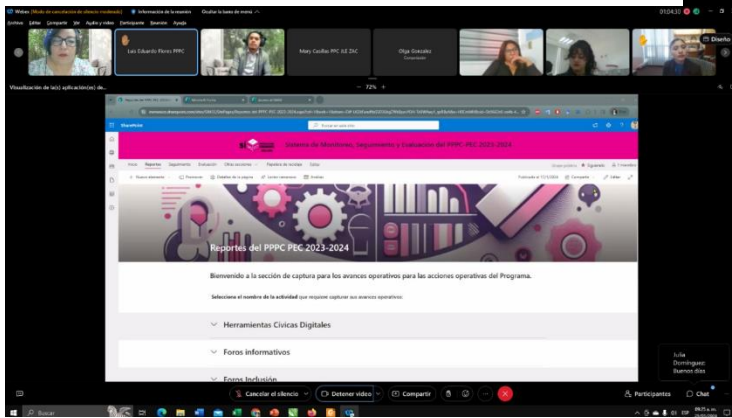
Webex (Modo de cancelación de silencio moderado) Información de la reunión Ocultar la barra de menú

Archivo Editar Compartir Ver Audio y video Participante Reunión Ayuda

01:04:35

Diseño

Luis Eduardo Flores PPPC

Mary Casillas PPC JLE ZAC

Olga Gonzalez

Visualización de la(s) aplicación(es) de...

72%

SharePoint

Sistema de Monitoreo, Seguimiento y Evaluación del PPPC PEC 2023-2024

Inicio Reportes Seguimiento Evaluación Otras secciones Papelera de reciclaje Editar

Reportes del PPPC PEC 2023-2024

Bienvenido a la sección de captura para los avances operativos para las acciones operativas del Programa.

Selecciona el nombre de la actividad que requieras capturar sus avances operativos.

Herramientas Cívicas Digitales

Foros informativos

Foros Inclusión

Julia Domínguez: Buenos días

Cancelar el silencio

Detener video

Compartir

Participantes

Chat

Buscar